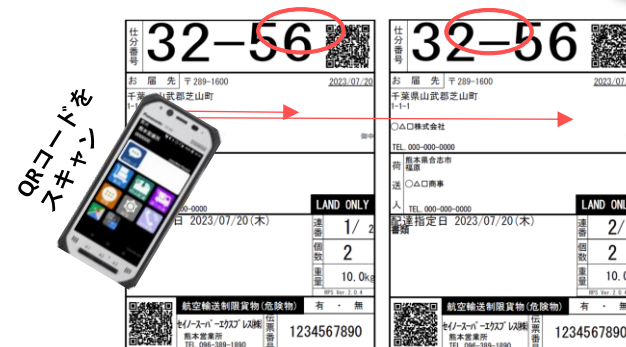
QRコードをスキャン

仕分番号 32-56

お届先 〒289-1600 2023/07/20
千葉県山武郡芝山町
1-1-1

LAND ONLY
日 2023/07/20(木)
連番 1/
個数 2
重量 10.0kg

航空輸送制限貨物(危険物) 有・無
セイノースーパーエクスプレス(株) 熊本営業所 TEL 096-389-1890
伝票番号 1234567890

仕分番号 32-56

お届先 〒289-1600
千葉県山武郡芝山町
1-1-1
○△□株式会社
TEL. 000-000-0000
荷送人 熊本県合志市 福原
○△□商事
TEL. 000-000-0000

LAND ONLY
配達指定日 2023/07/20(木)
連番 2/
個数 2
重量 10.0

航空輸送制限貨物(危険物) 有・無
セイノースーパーエクスプレス(株) 熊本営業所 TEL 096-389-1890
伝票番号 1234567890